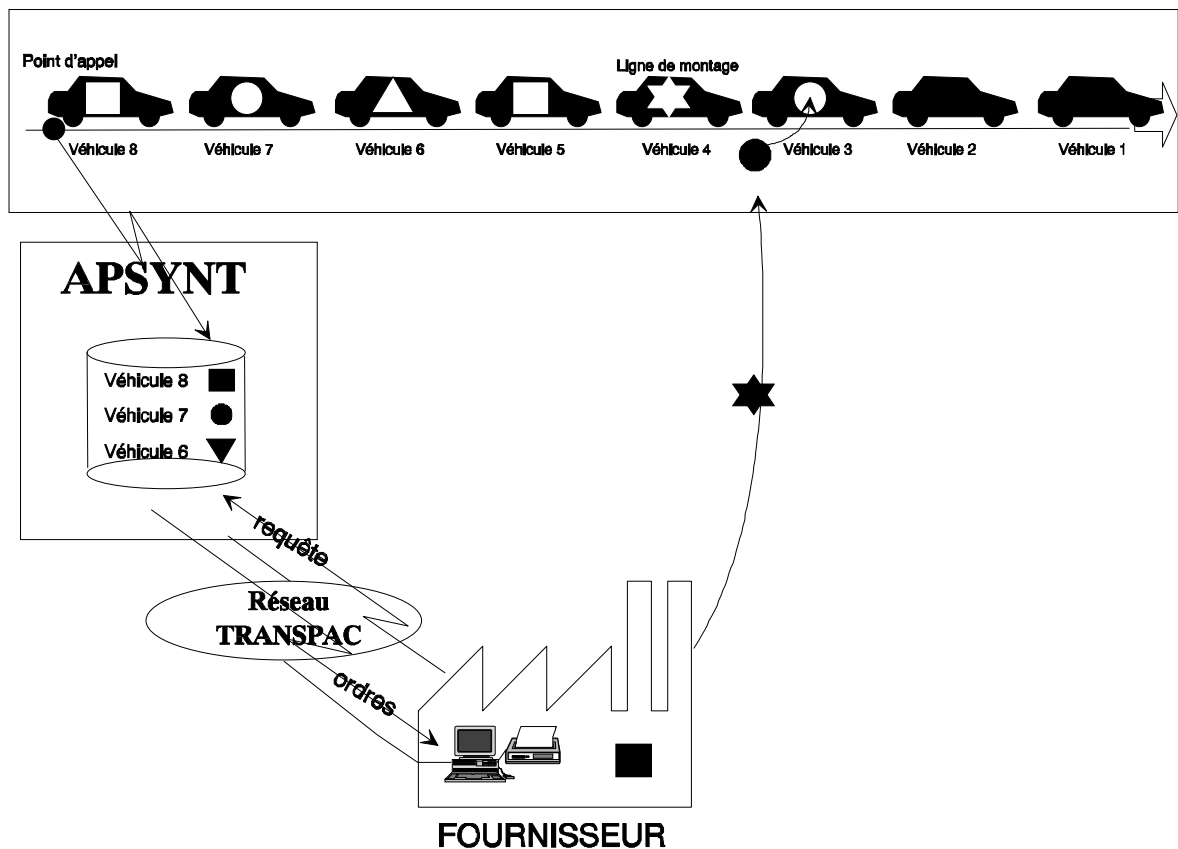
Point d'appel

Ligne de montage

Véhicule 8
Véhicule 7
Véhicule 6
Véhicule 5
Véhicule 4
Véhicule 3
Véhicule 2
Véhicule 1

APSYNT

Véhicule 8
Véhicule 7
Véhicule 6

requête

Réseau TRANSPAC

ordres

FOURNISSEUR